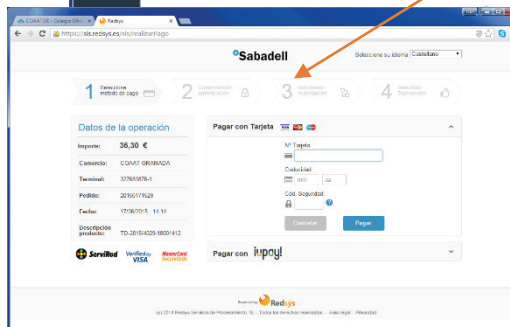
COAATGR - Colegio Ofic ×
Redsys ×
https://sis.redsys.es/sis/realizarPago

Sabadell
Seleccione su idioma Castellano

1 Seleccione método de pago
2 Comprobación autenticación
3 Solicitando Autorización
4 Resultado Transacción

Datos de la operación
Importe: 36,30 €
Comercio: COAAT GRANADA
Terminal: 337683876-1
Pedido: 20150779529
Fecha: 17/06/2015 14:14
Descripción producto: TD-2015/4025-18001412

ServiRed
Verified by VISA
MasterCard SecureCode

Pagar con Tarjeta
Nº Tarjeta:
Caducidad:
mm aa
Cód. Seguridad:
Cancelar
Pagar

Pagar con iupay!

Powered by Redsys
(c) 2015 Redsys Servicios de Procesamiento, SL - Todos los derechos reservados. - Aviso legal - Privacidad